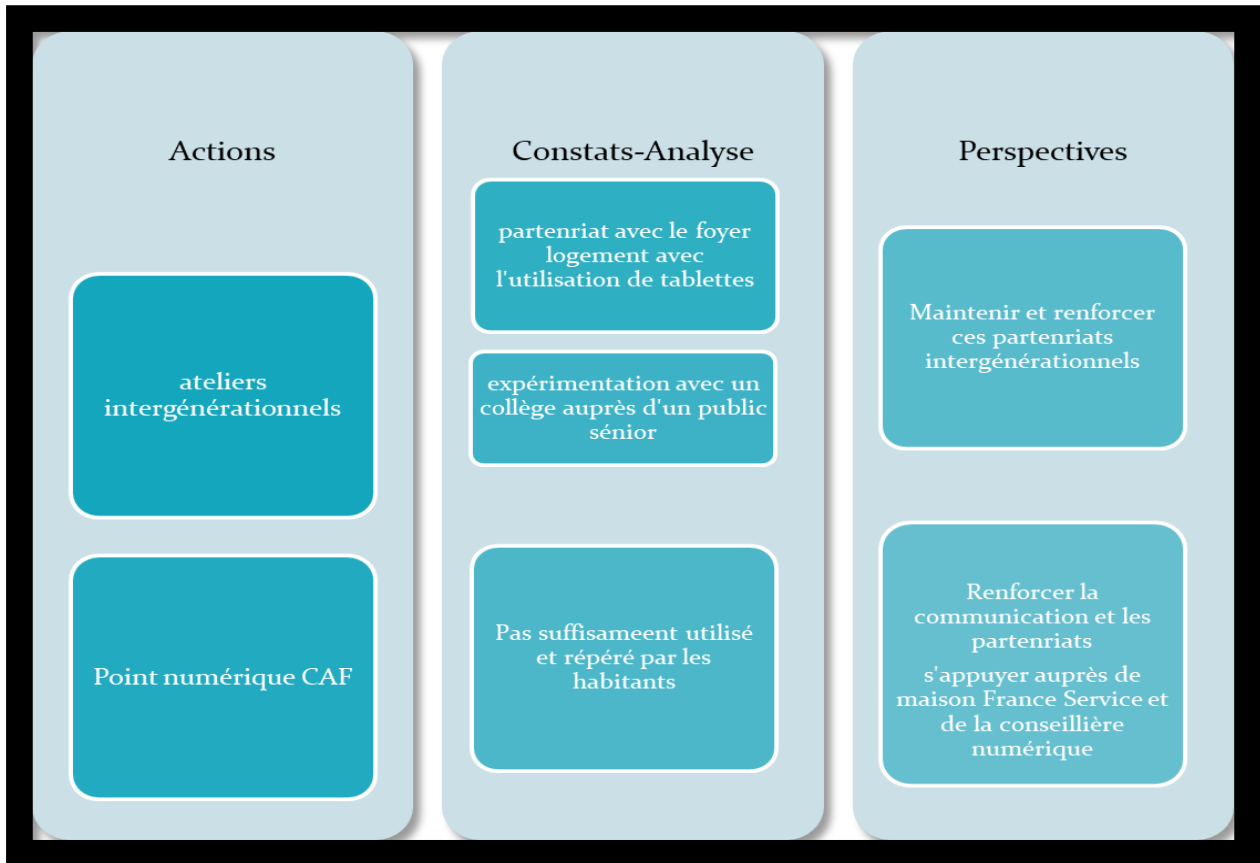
Actions

ateliers intergénérationnels

Point numérique CAF

Constats-Analyse

partenriat avec le foyer logement avec l'utilisation de tablettes

expérimentation avec un collège auprès d'un public sénior

Pas suffisameent utilisé et répéré par les habitants

Perspectives

Maintenir et renforcer ces partenriats intergénérationnels

Renforcer la communication et les partenriats

s'appuyer auprès de maison France Service et de la conseillière numérique